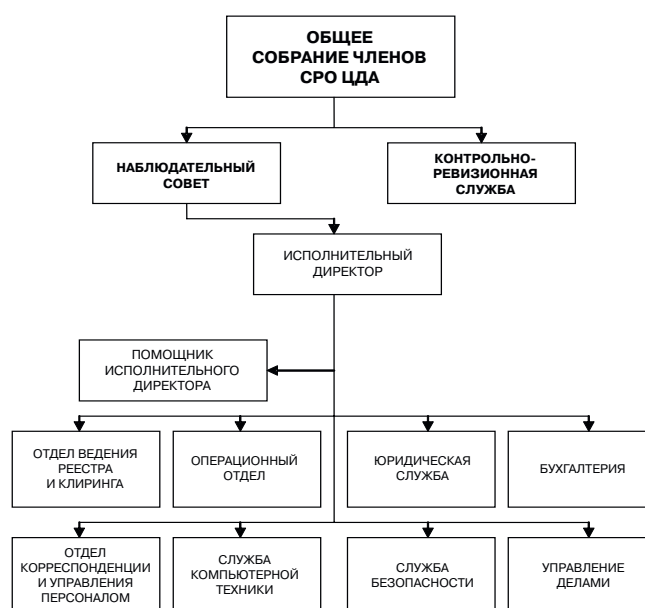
ОБЩЕЕ СОБРАНИЕ ЧЛЕНОВ СРО ЦДА

НАБЛЮДАТЕЛЬНЫЙ СОВЕТ

КОНТРОЛЬНО-РЕВИЗИОННАЯ СЛУЖБА

ИСПОЛНИТЕЛЬНЫЙ ДИРЕКТОР

ПОМОЩНИК ИСПОЛНИТЕЛЬНОГО ДИРЕКТОРА

ОТДЕЛ ВЕДЕНИЯ РЕЕСТРА И КЛИРИНГА

ОПЕРАЦИОННЫЙ ОТДЕЛ

ЮРИДИЧЕСКАЯ СЛУЖБА

БУХГАЛТЕРИЯ

ОТДЕЛ КОРРЕСПОНДЕНЦИИ И УПРАВЛЕНИЯ ПЕРСОНАЛОМ

СЛУЖБА КОМПЬЮТЕРНОЙ ТЕХНИКИ

СЛУЖБА БЕЗОПАСНОСТИ

УПРАВЛЕНИЕ ДЕЛАМИ